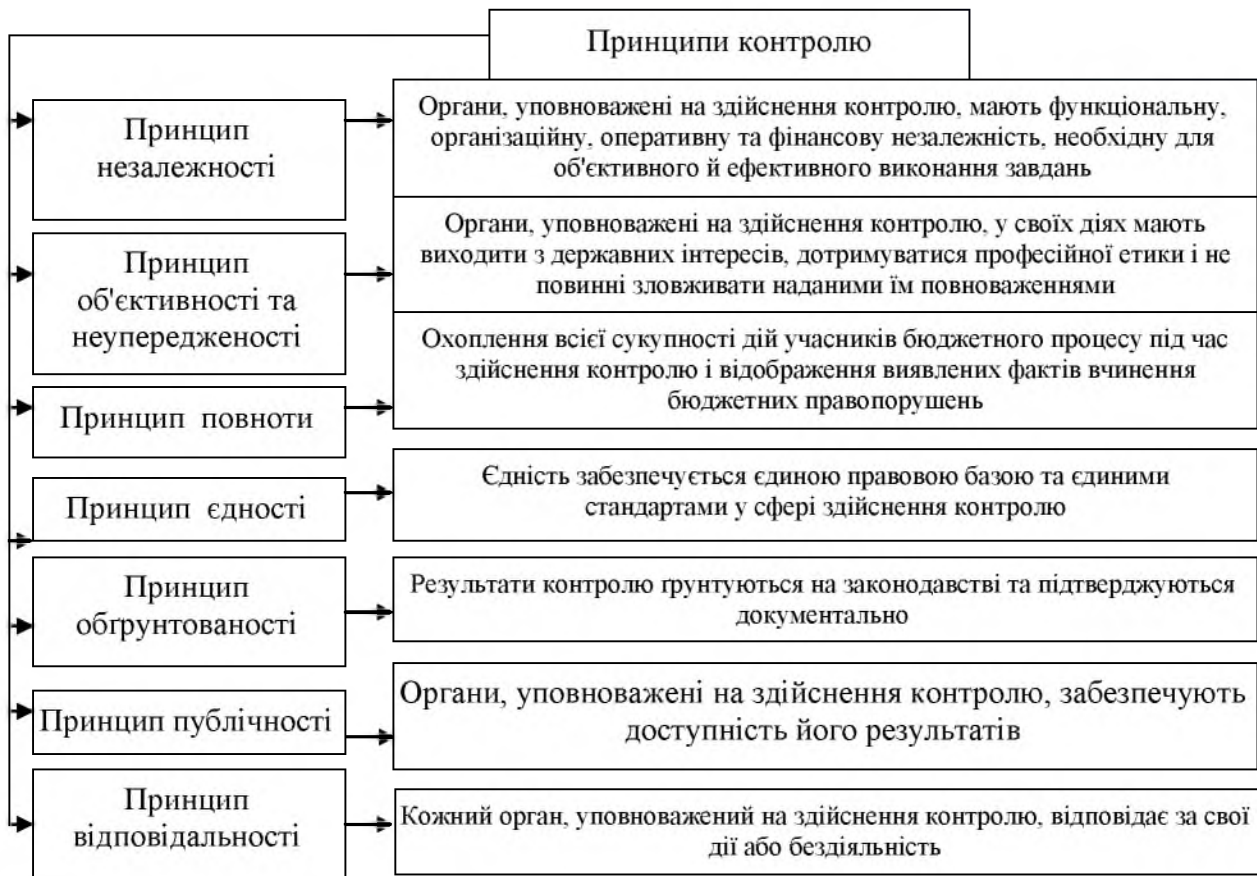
Принципи контролю

Принцип незалежності

Органи, уповноважені на здійснення контролю, мають функціональну, організаційну, оперативну та фінансову незалежність, необхідну для об'єктивного й ефективного виконання завдань

Принцип об'єктивності та неупередженості

Органи, уповноважені на здійснення контролю, у своїх діях мають виходити з державних інтересів, дотримуватися професійної етики і не повинні зловживати наданими їм повноваженнями

Принцип повноти

Охоплення всієї сукупності дій учасників бюджетного процесу під час здійснення контролю і відображення виявлених фактів вчинення бюджетних правопорушень

Принцип єдності

Єдність забезпечується єдиною правовою базою та єдиними стандартами у сфері здійснення контролю

Принцип обґрунтованості

Результати контролю ґрунтуються на законодавстві та підтверджуються документально

Принцип публічності

Органи, уповноважені на здійснення контролю, забезпечують доступність його результатів

Принцип відповідальності

Кожний орган, уповноважений на здійснення контролю, відповідає за свої дії або бездіяльність